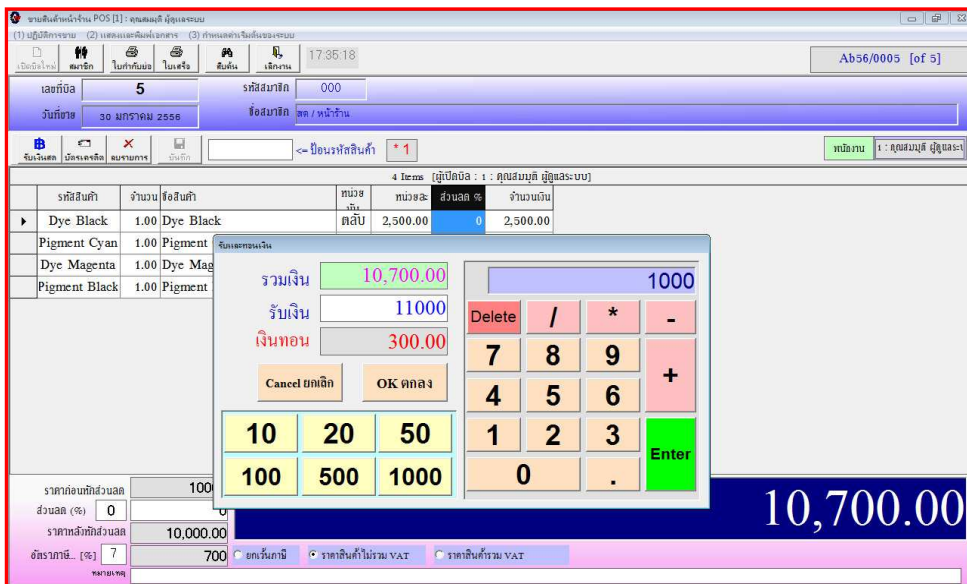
ขายสินค้าหน้าร้าน POS [1] : คุณสมมุติ ผู้ดูแลระบบ
(1) ปฏิบัติการขาย (2) แสดงและพิมพ์เอกสาร (3) กำหนดค่าเริ่มต้นของระบบ

เปิดบิลใหม่ | สมาชิก | ใบกำกับย่อ | ใบเสร็จ | ค้นหา | เลิกงาน | 17:35:18

Ab56/0005 [of 5]

เลขที่บิล 5
รหัสสมาชิก 000
วันที่ขาย 30 มกราคม 2556
ชื่อสมาชิก สด / หน้าร้าน

รับเงินสด | บัตรเครดิต | ลบรายการ | บันทึก | <= ป้อนรหัสสินค้า | * 1

พนักงาน 1 : คุณสมมุติ ผู้ดูแลระบ

4 Items [ผู้เปิดบิล : 1 : คุณสมมุติ ผู้ดูแลระบบ]

| รหัสสินค้า | จำนวน | ชื่อสินค้า | หน่วยนับ | หน่วยละ | ส่วนลด % | จำนวนเงิน |
|---|---|---|---|---|---|---|
| Dye Black | 1.00 | Dye Black | ตลับ | 2,500.00 | 0 | 2,500.00 |
| Pigment Cyan | 1.00 | Pigment | | | | |
| Dye Magenta | 1.00 | Dye Mag | | | | |
| Pigment Black | 1.00 | Pigment | | | | |

รับและทอนเงิน
รวมเงิน 10,700.00
รับเงิน 11000
เงินทอน 300.00
Cancel ยกเลิก
OK ตกลง
10 20 50
100 500 1000
1000
Delete / * -
7 8 9 +
4 5 6
1 2 3 Enter
0 .

ราคาก่อนหักส่วนลด 100
ส่วนลด (%) 0
ราคาหลังหักส่วนลด 10,000.00
อัตราภาษี.. [%] 7 700
ยกเว้นภาษี
ราคาสินค้าไม่รวม VAT
ราคาสินค้ารวม VAT
หมายเหตุ

10,700.00